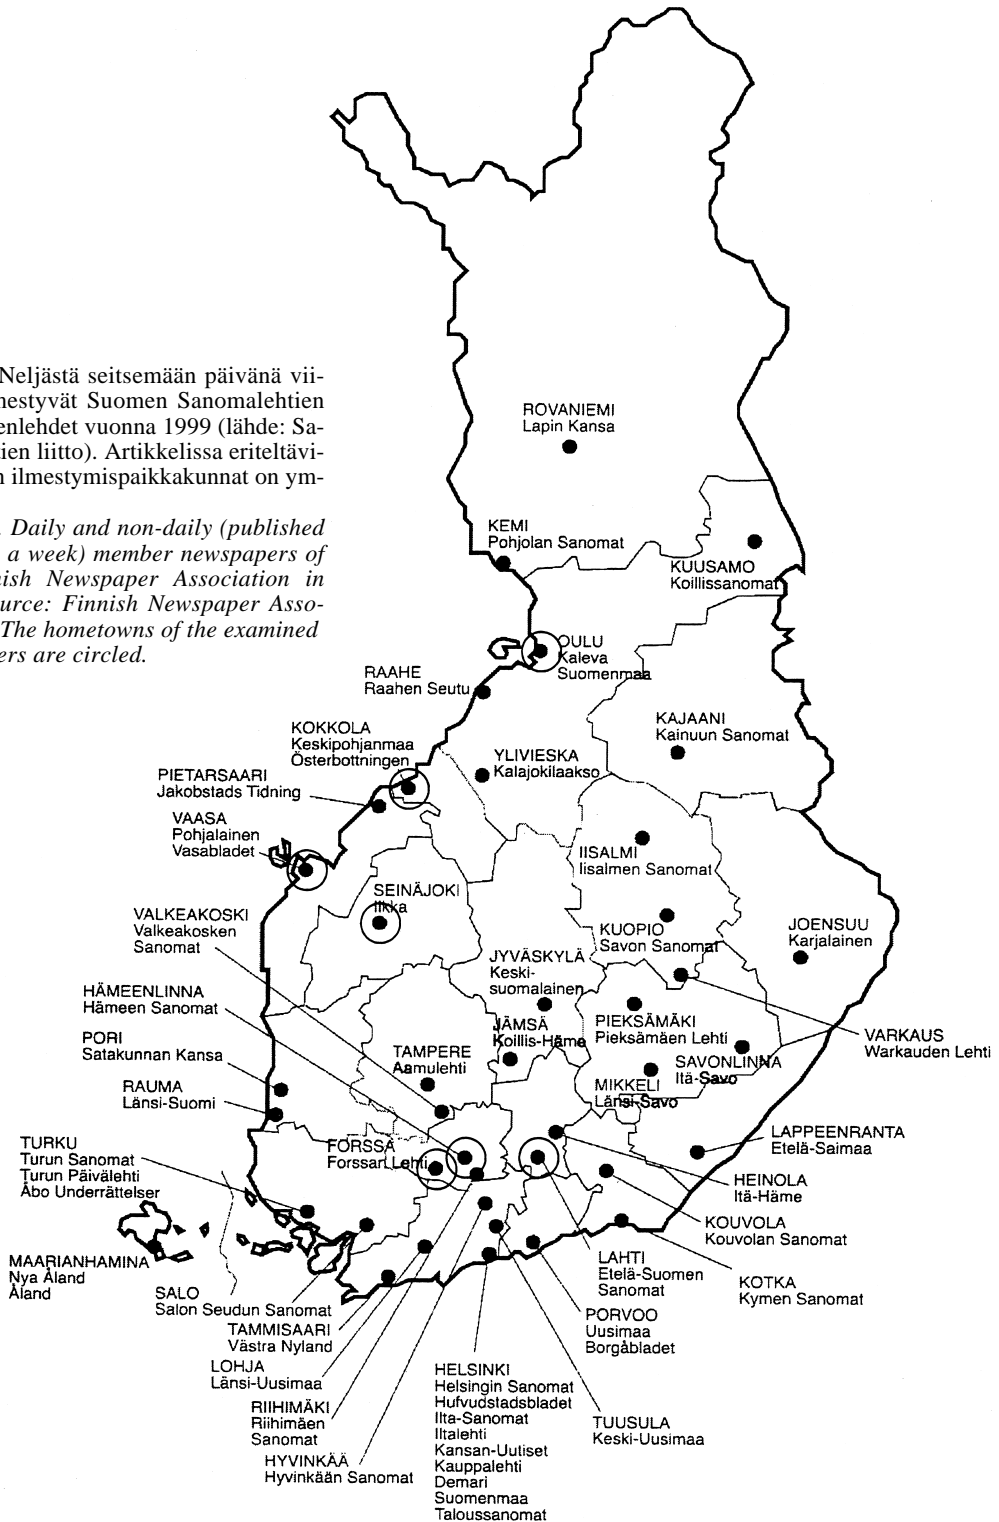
Neljästä seitsemään päivänä viikossa ilmestyvät Suomen Sanomalehtien liiton jäsenlehdet vuonna 1999 (lähde: Sanomalehtien liitto). Artikkelissa eriteltävien lehtien ilmestymispaikkakunnat on ympyröity.

Daily and non-daily (published 4–6 times a week) member newspapers of the Finnish Newspaper Association in 1999 (source: Finnish Newspaper Association). The hometowns of the examined newspapers are circled.

ROVANIEMI
Lapin Kansa

KEMI
Pohjolan Sanomat

KUUSAMO
Koillissanomat

OULU
Kaleva
Suomenmaa

RAAHE
Raahen Seutu

KAJAANI
Kainuun Sanomat

KOKKOLA
Keskipohjanmaa
Österbottningen

YLIVIESKA
Kalajokilaakso

PIETARSAARI
Jakobstads Tidning

VAASA
Pohjalainen
Vasabladet

IISALMI
Iisalmen Sanomat

SEINÄJOKI
Ilkka

VALKEAKOSKI
Valkeakosken Sanomat

KUOPIO
Savon Sanomat

JOENSUU
Karjalainen

JYVÄSKYLÄ
Keskisuomalainen

HÄMEENLINNA
Hämeen Sanomat

PIEKSÄMÄKI
Pieksämäen Lehti

VARKAUS
Warkauden Lehti

PORI
Satakunnan Kansa

TAMPERE
Aamulehti

JÄMSÄ
Koillis-Häme

SAVONLINNA
Itä-Savo

RAUMA
Länsi-Suomi

MIKKELI
Länsi-Savo

LAPPEENRANTA
Etelä-Saimaa

TURKU
Turun Sanomat
Turun Päivälehti
Åbo Underrättelser

FORSSA
Forssan Lehti

HEINOLA
Itä-Häme

KOUVOLA
Kouvolan Sanomat

MAARIANHAMINA
Nya Åland
Åland

SALO
Salon Seudun Sanomat

LAHTI
Etelä-Suomen Sanomat

KOTKA
Kymen Sanomat

TAMMISAARI
Västra Nyland

PORVOO
Uusimaa
Borgåbladet

LOHJA
Länsi-Uusimaa

RIIHIMÄKI
Riihimäen Sanomat

HELSINKI
Helsingin Sanomat
Hufvudstadsbladet
Ilta-Sanomat
Iltalehti
Kansan-Uutiset
Kauppalehti
Demari
Suomenmaa
Taloussanomat

TUUSULA
Keski-Uusimaa

HYVINKÄÄ
Hyvinkään Sanomat